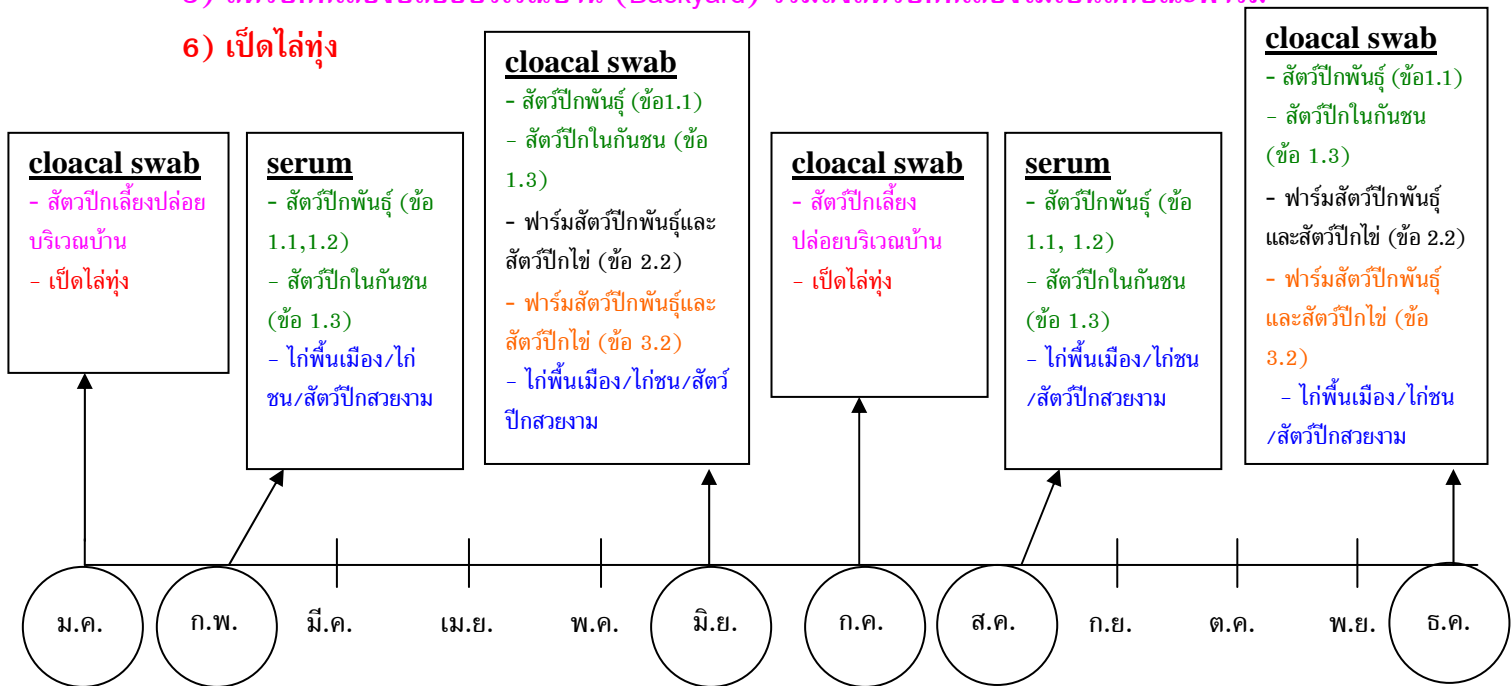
5) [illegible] (Backyard) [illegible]

6) เป็ดไล่ทุ่ง

cloacal swab
- สัตว์ปีกเลี้ยงปล่อยบริเวณบ้าน
- เป็ดไล่ทุ่ง

serum
- สัตว์ปีกพันธุ์ (ข้อ 1.1,1.2)
- สัตว์ปีกในกันชน (ข้อ 1.3)
- ไก่พื้นเมือง/ไก่ชน/สัตว์ปีกสวยงาม

cloacal swab
- สัตว์ปีกพันธุ์ (ข้อ1.1)
- สัตว์ปีกในกันชน (ข้อ 1.3)
- ฟาร์มสัตว์ปีกพันธุ์และสัตว์ปีกไข่ (ข้อ 2.2)
- ฟาร์มสัตว์ปีกพันธุ์และสัตว์ปีกไข่ (ข้อ 3.2)
- ไก่พื้นเมือง/ไก่ชน/สัตว์ปีกสวยงาม

cloacal swab
- สัตว์ปีกเลี้ยงปล่อยบริเวณบ้าน
- เป็ดไล่ทุ่ง

serum
- สัตว์ปีกพันธุ์ (ข้อ 1.1, 1.2)
- สัตว์ปีกในกันชน (ข้อ 1.3)
- ไก่พื้นเมือง/ไก่ชน/สัตว์ปีกสวยงาม

cloacal swab
- สัตว์ปีกพันธุ์ (ข้อ1.1)
- สัตว์ปีกในกันชน (ข้อ 1.3)
- ฟาร์มสัตว์ปีกพันธุ์และสัตว์ปีกไข่ (ข้อ 2.2)
- ฟาร์มสัตว์ปีกพันธุ์และสัตว์ปีกไข่ (ข้อ 3.2)
- ไก่พื้นเมือง/ไก่ชน/สัตว์ปีกสวยงาม

ม.ค. ก.พ. มี.ค. เม.ย. พ.ค. มิ.ย. ก.ค. ส.ค. ก.ย. ต.ค. พ.ย. ธ.ค.